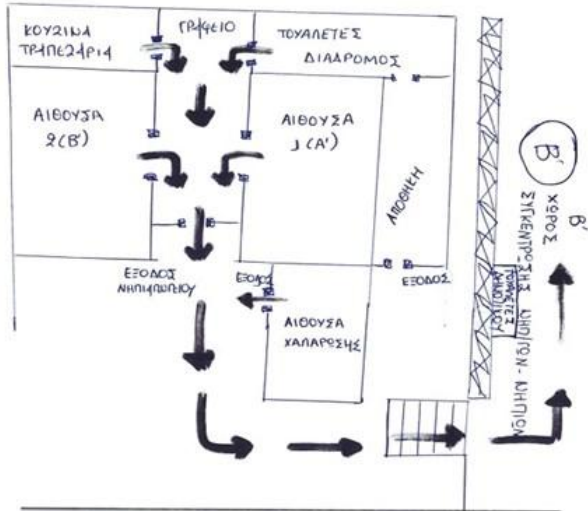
ΚΟΥΖΙΝΑ ΤΡΑΠΕΖΑΡΙΑ

ΓΡΑΦΕΙΟ

ΤΟΥΑΛΕΤΕΣ

ΔΙΑΔΡΟΜΟΣ

ΑΙΘΟΥΣΑ 2(Β')

ΑΙΘΟΥΣΑ 1(Α')

ΑΠΟΘΗΚΗ

Β

Β'

ΧΩΡΟΣ ΣΥΓΚΕΝΤΡΩΣΗΣ ΝΗΠΙΩΝ - ΝΗΠΙΟΥ

ΕΞΟΔΟΣ ΝΗΠΙΑΓΩΓΕΙΟΥ

ΕΞΟΔΟΣ

ΕΞΟΔΟΣ

ΑΙΘΟΥΣΑ ΧΑΛΑΡΩΣΗΣ

ΠΟΡΤΑ ΑΥΛΗΣ ΔΗΜΟΤΙΚΟΥ